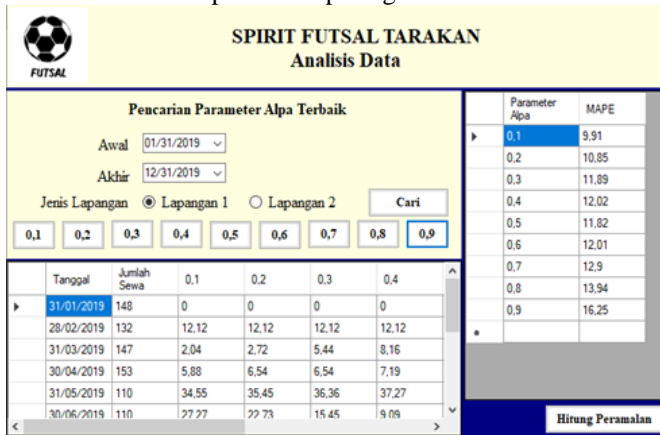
FUTSAL

SPIRIT FUTSAL TARAKAN
Analisis Data

Pencarian Parameter Alpa Terbaik

Awal 01/31/2019

Akhir 12/31/2019

Jenis Lapangan Lapangan 1 Lapangan 2 Cari

0,1 0,2 0,3 0,4 0,5 0,6 0,7 0,8 0,9

| Tanggal | Jumlah Sewa | 0,1 | 0,2 | 0,3 | 0,4 |
|---|---|---|---|---|---|
| 31/01/2019 | 148 | 0 | 0 | 0 | 0 |
| 28/02/2019 | 132 | 12,12 | 12,12 | 12,12 | 12,12 |
| 31/03/2019 | 147 | 2,04 | 2,72 | 5,44 | 8,16 |
| 30/04/2019 | 153 | 5,88 | 6,54 | 6,54 | 7,19 |
| 31/05/2019 | 110 | 34,55 | 35,45 | 36,36 | 37,27 |
| 30/06/2019 | 110 | 27,27 | 22,73 | 15,45 | 9,09 |

| Parameter Alpa | MAPE |
|---|---|
| 0,1 | 9,91 |
| 0,2 | 10,85 |
| 0,3 | 11,89 |
| 0,4 | 12,02 |
| 0,5 | 11,82 |
| 0,6 | 12,01 |
| 0,7 | 12,9 |
| 0,8 | 13,94 |
| 0,9 | 16,25 |

Hitung Peramalan